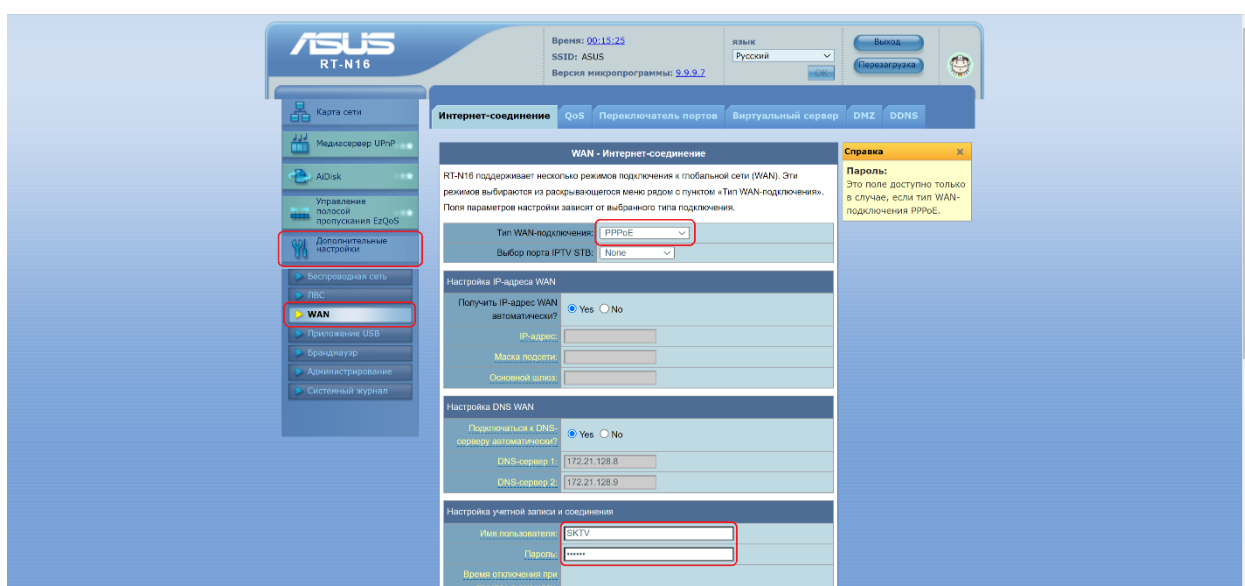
ASUS
RT-N16

Время: 00:15:25
SSID: ASUS
Версия микропрограммы: 9.9.9.7

язык
Русский
OK

Выход
Перезагрузка

Карта сети
Медиасервер UPnP
AiDisk
Управление полосой пропускания EzQoS
Дополнительные настройки

Беспроводная сеть
ЛВС
WAN
Приложение USB
Брандмауэр
Администрирование
Системный журнал

Интернет-соединение | QoS | Переключатель портов | Виртуальный сервер | DMZ | DDNS

WAN - Интернет-соединение

RT-N16 поддерживает несколько режимов подключения к глобальной сети (WAN). Эти режимов выбираются из раскрывающегося меню рядом с пунктом «Тип WAN-подключения». Поля параметров настройки зависят от выбранного типа подключения.

| | |
|---|---|
| Тип WAN-подключения: | PPPoE |
| Выбор порта IPTV STB: | None |

Настройка IP-адреса WAN

| | |
|---|---|
| Получить IP-адрес WAN автоматически? | Yes No |
| IP-адрес: | |
| Маска подсети: | |
| Основной шлюз: | |

Настройка DNS WAN

| | |
|---|---|
| Подключаться к DNS-серверу автоматически? | Yes No |
| DNS-сервер 1: | 172.21.128.8 |
| DNS-сервер 2: | 172.21.128.9 |

Настройка учетной записи и соединения

| | |
|---|---|
| Имя пользователя: | SKTV |
| Пароль: | •••••• |
| Время отключения при | |

Справка
Пароль:
Это поле доступно только в случае, если тип WAN-подключения PPPoE.